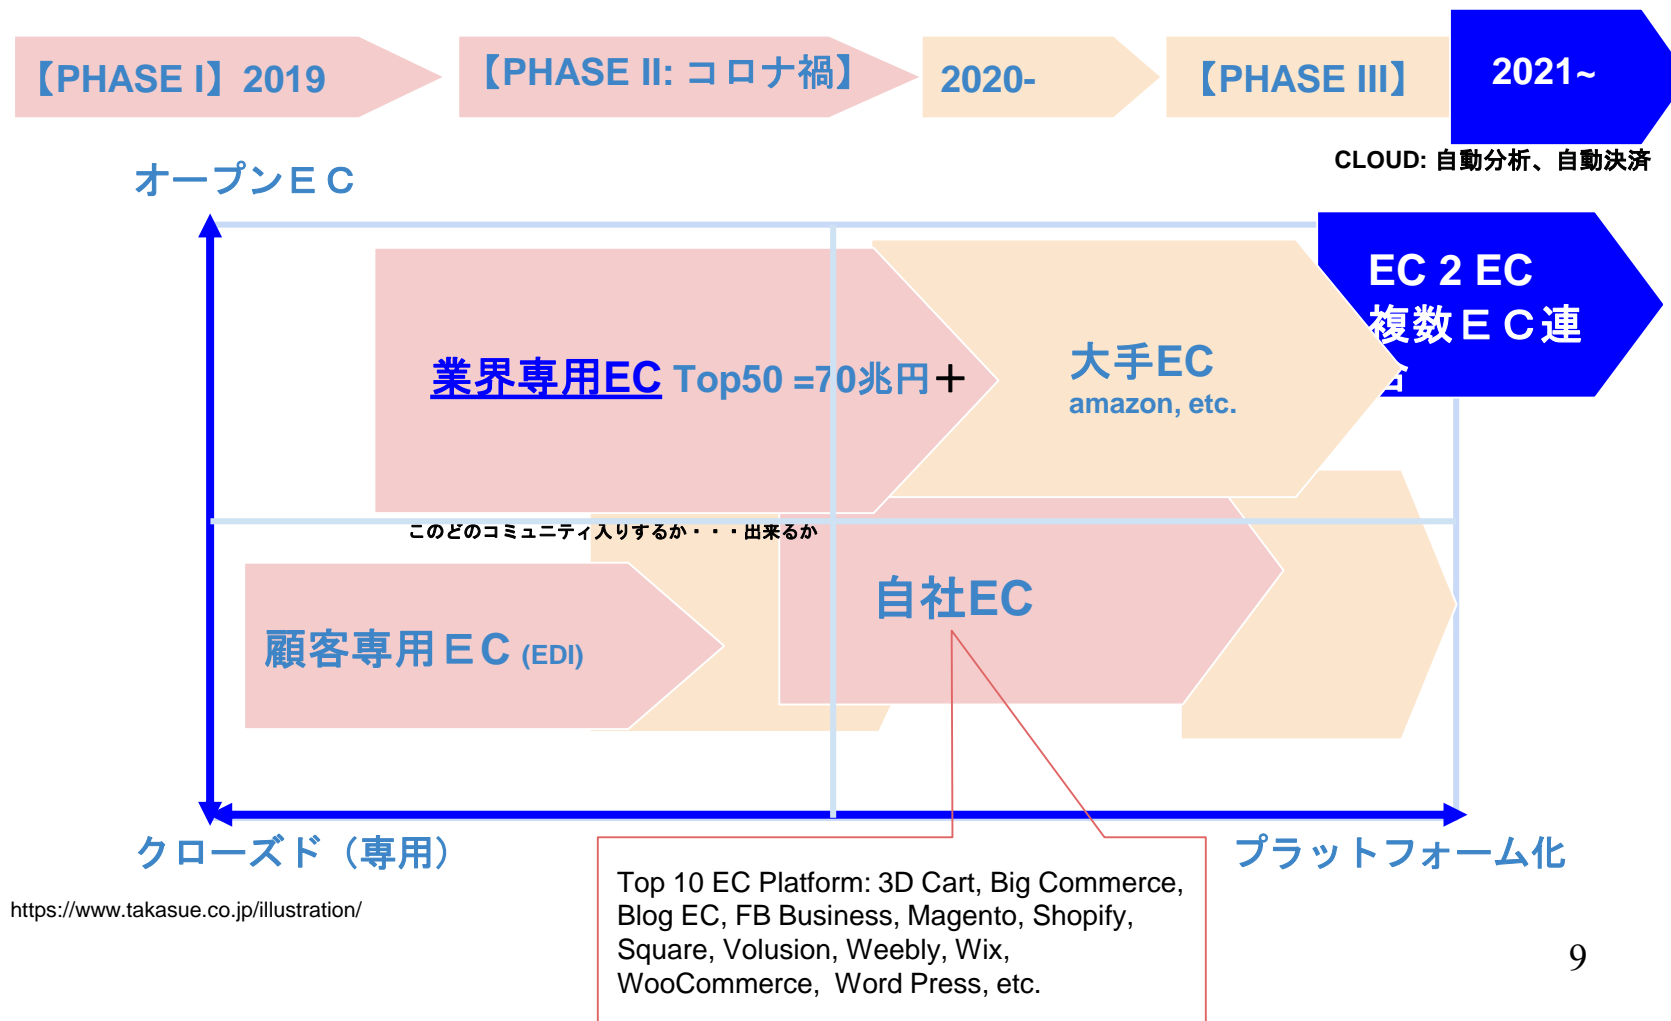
【PHASE I】2019

【PHASE II: コロナ禍】

2020-

【PHASE III】

2021~

CLOUD: 自動分析、自動決済

オープンＥＣ

EC 2 EC
複数ＥＣ連
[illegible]

業界専用EC Top50 =70兆円＋

大手EC
amazon, etc.

このどのコミュニティ入りするか・・・出来るか

自社EC

顧客専用ＥＣ (EDI)

クローズド（専用）

プラットフォーム化

https://www.takasue.co.jp/illustration/

Top 10 EC Platform: 3D Cart, Big Commerce, Blog EC, FB Business, Magento, Shopify, Square, Volusion, Weebly, Wix, WooCommerce, Word Press, etc.

9